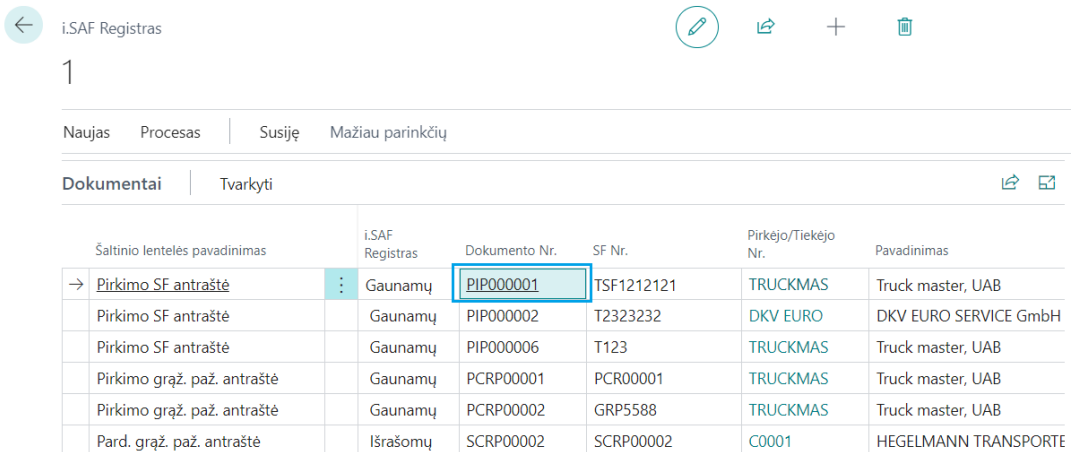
i.SAF Registras

1

Naujas Procesas Susiję Mažiau parinkčių

Dokumentai Tvarkyti

| Šaltinio lentelės pavadinimas | i.SAF Registras | Dokumento Nr. | SF Nr. | Pirkėjo/Tiekėjo Nr. | Pavadinimas |
|---|---|---|---|---|---|
| Pirkimo SF antraštė | Gaunamų | PIP000001 | TSF1212121 | TRUCKMAS | Truck master, UAB |
| Pirkimo SF antraštė | Gaunamų | PIP000002 | T2323232 | DKV EURO | DKV EURO SERVICE GmbH |
| Pirkimo SF antraštė | Gaunamų | PIP000006 | T123 | TRUCKMAS | Truck master, UAB |
| Pirkimo grąž. paž. antraštė | Gaunamų | PCRP00001 | PCR00001 | TRUCKMAS | Truck master, UAB |
| Pirkimo grąž. paž. antraštė | Gaunamų | PCRP00002 | GRP5588 | TRUCKMAS | Truck master, UAB |
| Pard. grąž. paž. antraštė | Išrašomų | SCRP00002 | SCRP00002 | C0001 | HEGELMANN TRANSPORTE |